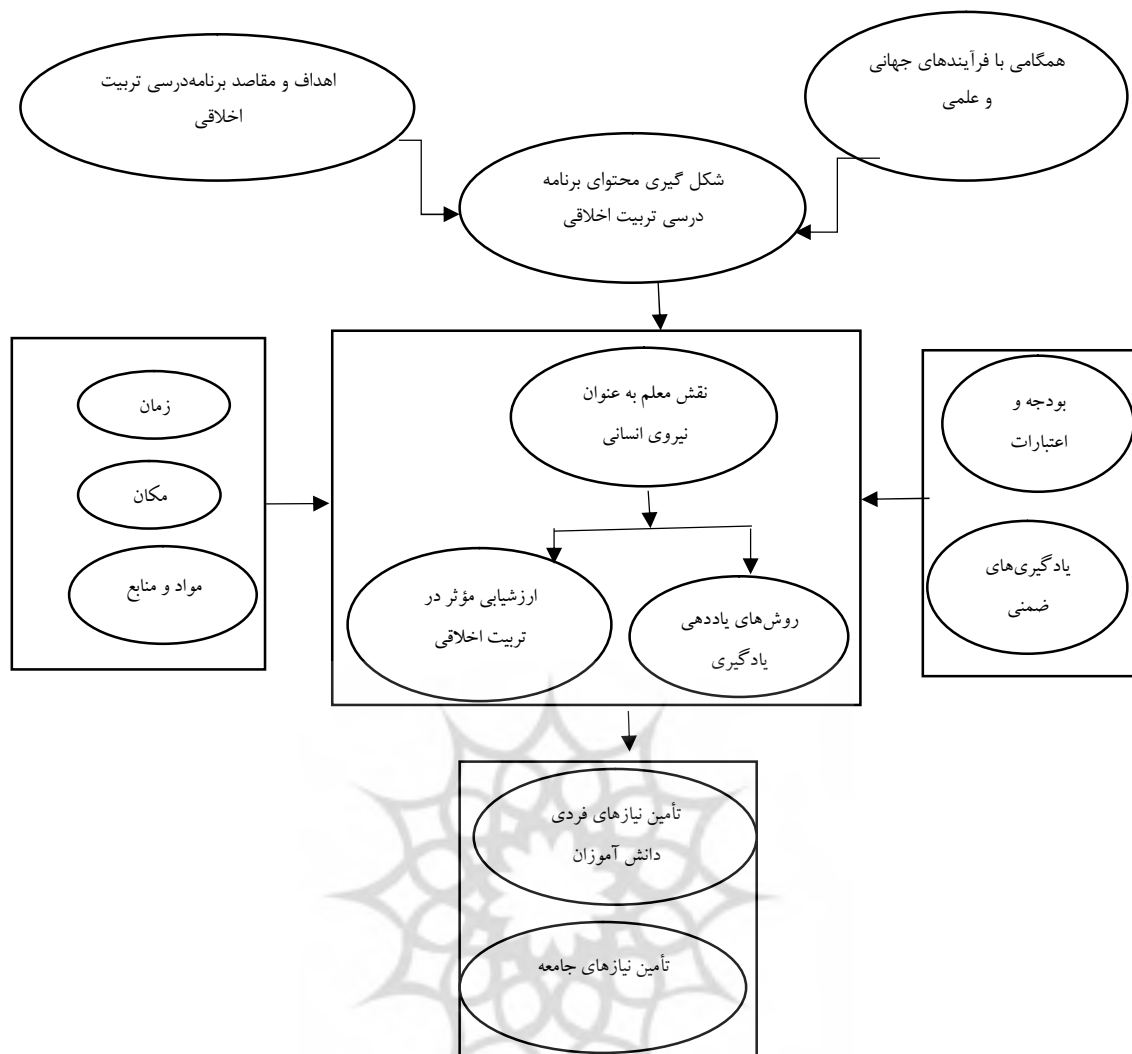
همگامی با فرآیندهای جهانی و علمی

اهداف و مقاصد برنامه‌درسی تربیت اخلاقی

شکل گیری محتوای برنامه درسی تربیت اخلاقی

بودجه و اعتبارات

یادگیری‌های ضمنی

نقش معلم به عنوان نیروی انسانی

روش‌های یاددهی یادگیری

ارزشیابی مؤثر در تربیت اخلاقی

زمان

مکان

مواد و منابع

تأمین نیازهای فردی دانش آموزان

تأمین نیازهای جامعه